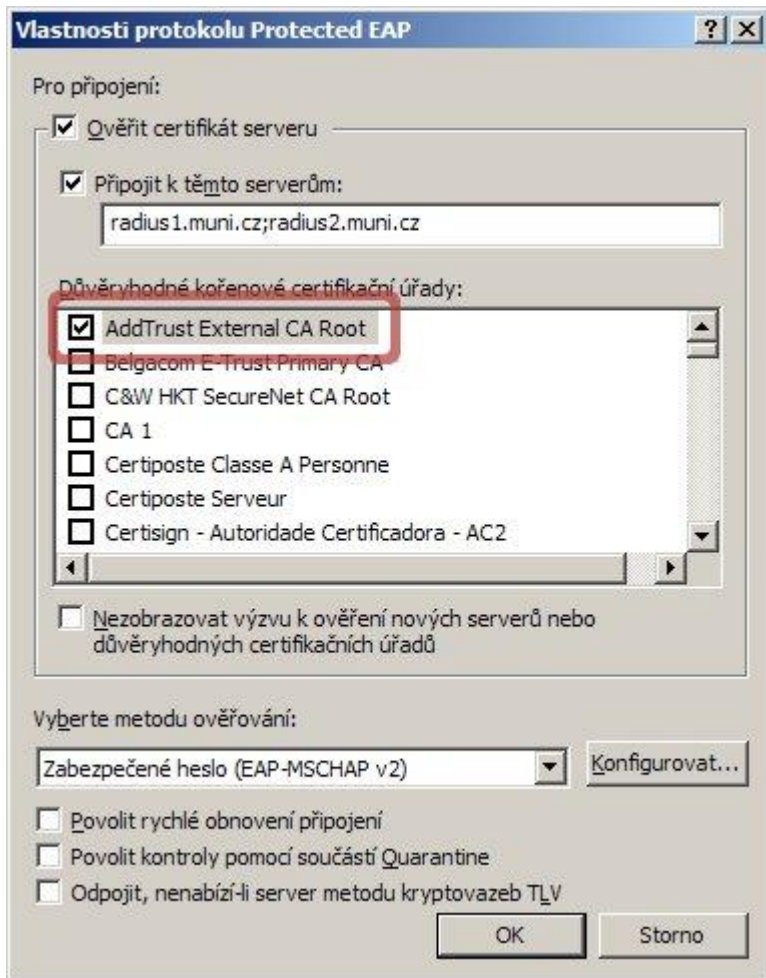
Vlastnosti protokolu Protected EAP

?

X

Pro připojení:

Ověřit certifikát serveru

Připojit k těmto serverům:

radius1.muni.cz;radius2.muni.cz

Důvěryhodné kořenové certifikační úřady:

AddTrust External CA Root

Belgacom E-Trust Primary CA

C&W HKT SecureNet CA Root

CA 1

Certiposte Classe A Personne

Certiposte Serveur

Certisign - Autoridade Certificadora - AC2

Nezobrazovat výzvu k ověření nových serverů nebo důvěryhodných certifikačních úřadů

Vyberte metodu ověřování:

Zabezpečené heslo (EAP-MSCHAP v2)

Konfigurovat...

Povolit rychlé obnovení připojení

Povolit kontroly pomocí součástí Quarantine

Odpojit, nenabízí-li server metodu kryptovazeb TLV

OK

Storno